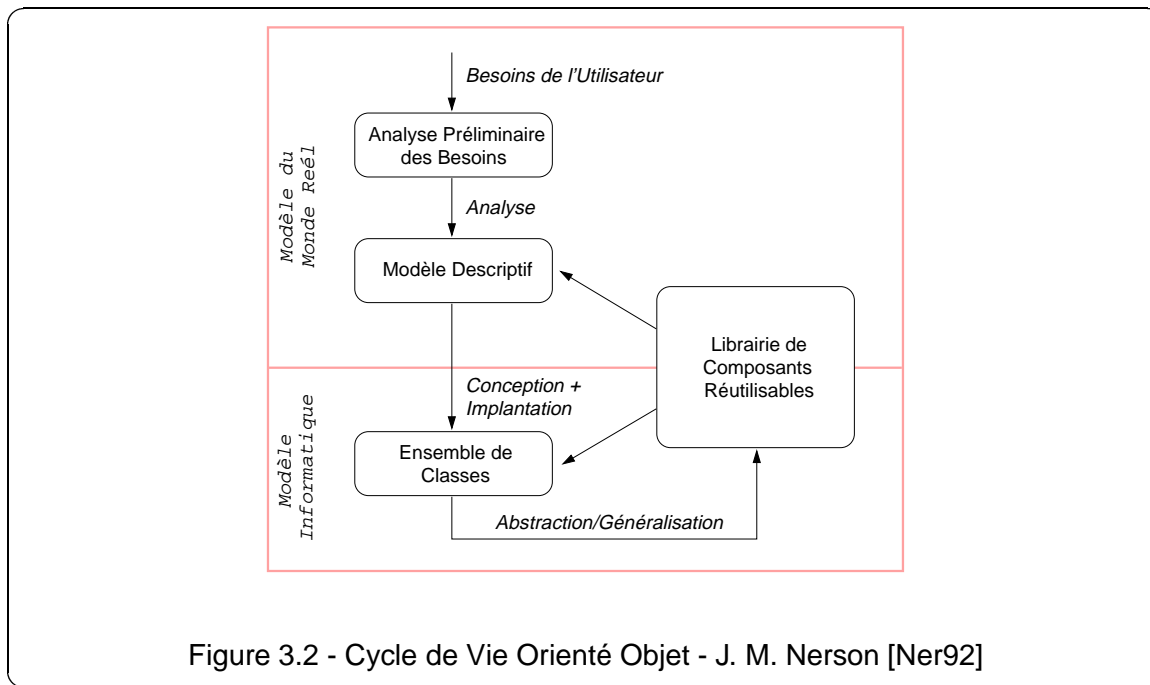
Modèle du Monde Reél

Besoins de l'Utilisateur

Analyse Préliminaire des Besoins

Analyse

Modèle Descriptif

Librairie de Composants Réutilisables

Modèle Informatique

Conception + Implantation

Ensemble de Classes

Abstraction/Généralisation

Figure 3.2 - Cycle de Vie Orienté Objet - J. M. Nerson [Ner92]